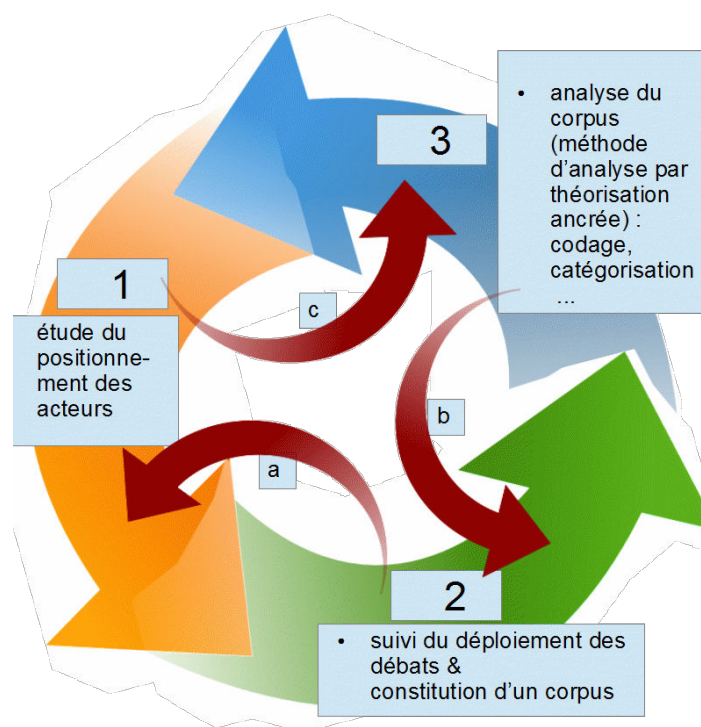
3

• analyse du corpus (méthode d'analyse par théorisation ancrée) : codage, catégorisation ...

1

étude du positionnement des acteurs

c

b

a

2

• suivi du déploiement des débats & constitution d'un corpus